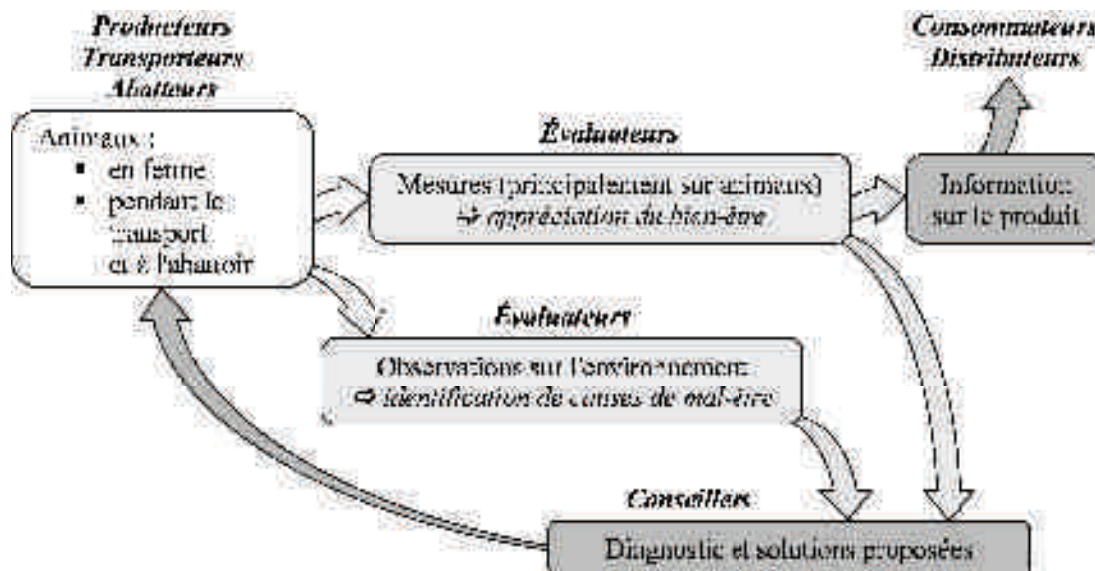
Producteurs
Transporteurs
Abatteurs

Animaux :
- en ferme
- pendant le transport et à l'abattoir

Évaluateurs

Mesures (principalement sur animaux)
⇨ appréciation du bien-être

Consommateurs
Distributeurs

Information sur le produit

Évaluateurs

Observations sur l'environnement
⇨ identification de causes de mal-être

Conseillers

Diagnostic et solutions proposées